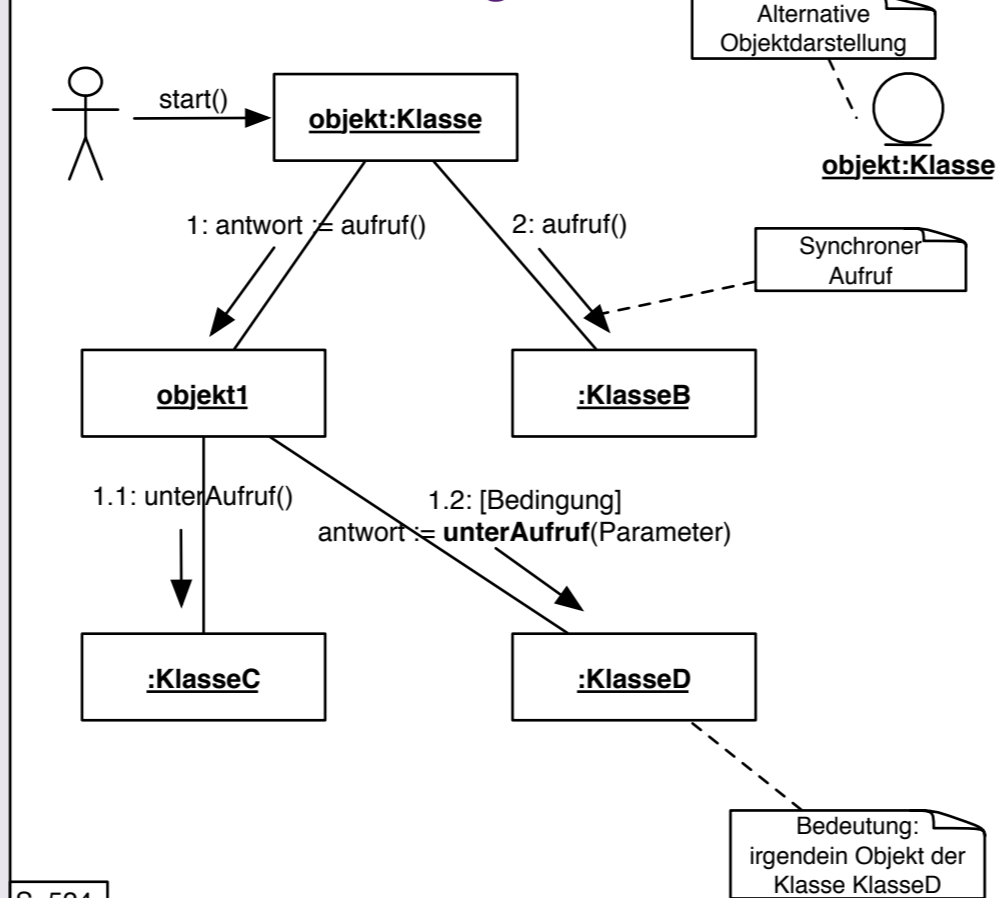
Alternative Objektdarstellung

start()

objekt:Klasse

objekt:Klasse

1: antwort := aufruf()

2: aufruf()

Synchroner Aufruf

objekt1

:KlasseB

1.1: unterAufruf()

1.2: [Bedingung]
antwort := **unterAufruf**(Parameter)

:KlasseC

:KlasseD

Bedeutung: irgendein Objekt der Klasse KlasseD

S. 584